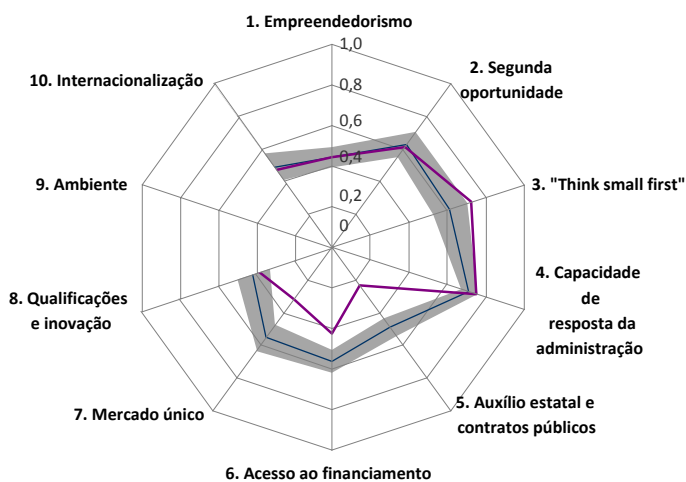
1. Empreendedorismo

1,0

0,8

0,6

0,4

0,2

0

2. Segunda oportunidade

3. "Think small first"

4. Capacidade de resposta da administração

5. Auxílio estatal e contratos públicos

6. Acesso ao financiamento

7. Mercado único

8. Qualificações e inovação

9. Ambiente

10. Internacionalização